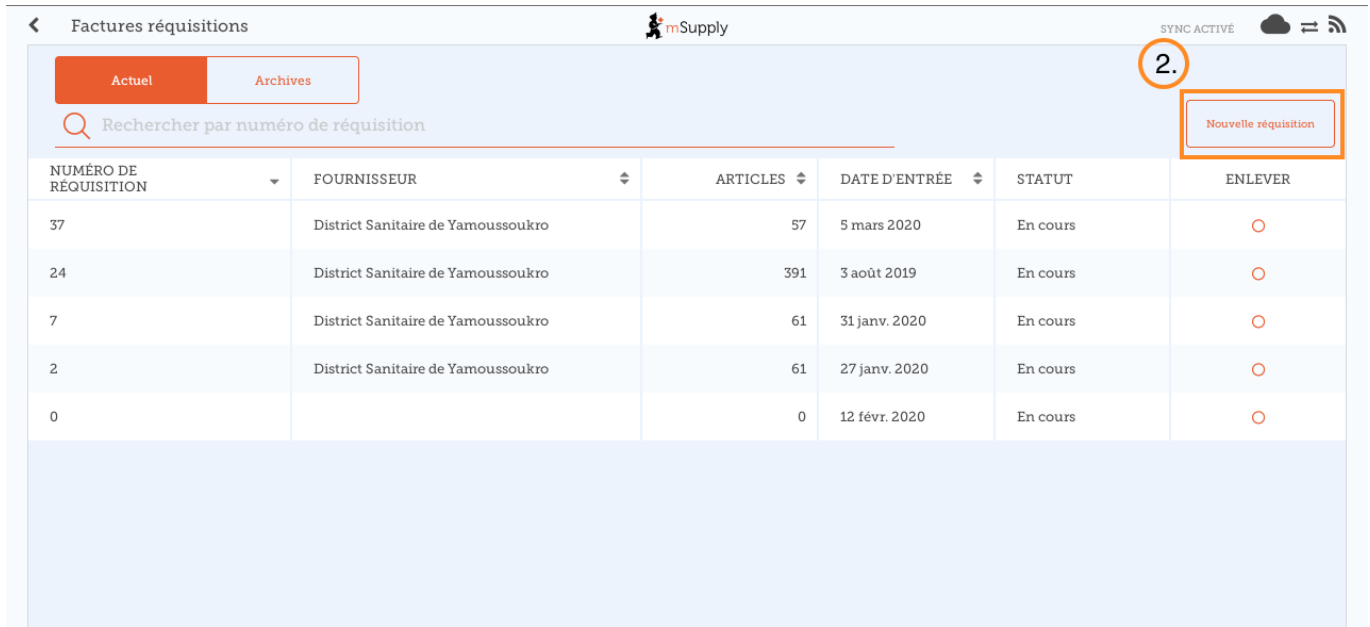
Factures réquisitions

mSupply

SYNC ACTIVÉ

Actuel

Archives

2.

Rechercher par numéro de réquisition

Nouvelle réquisition

| NUMÉRO DE RÉQUISITION | FOURNISSEUR | ARTICLES | DATE D'ENTRÉE | STATUT | ENLEVER |
|---|---|---|---|---|---|
| 37 | District Sanitaire de Yamoussoukro | 57 | 5 mars 2020 | En cours | |
| 24 | District Sanitaire de Yamoussoukro | 391 | 3 août 2019 | En cours | |
| 7 | District Sanitaire de Yamoussoukro | 61 | 31 janv. 2020 | En cours | |
| 2 | District Sanitaire de Yamoussoukro | 61 | 27 janv. 2020 | En cours | |
| 0 | | 0 | 12 févr. 2020 | En cours | |